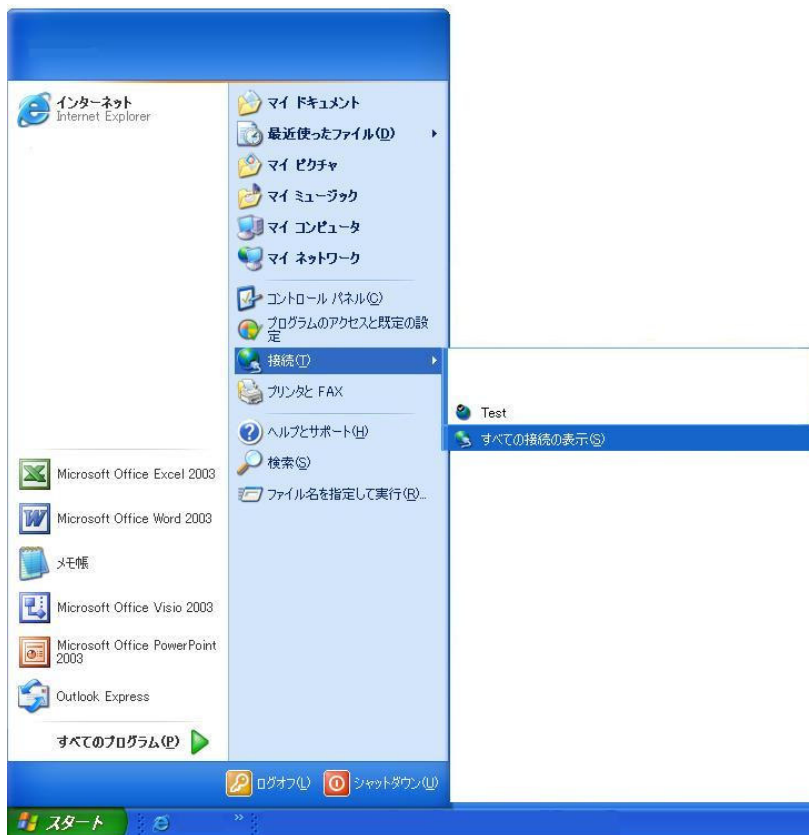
インターネット
Internet Explorer

Microsoft Office Excel 2003

Microsoft Office Word 2003

メモ帳

Microsoft Office Visio 2003

Microsoft Office PowerPoint 2003

Outlook Express

すべてのプログラム(P)

マイ ドキュメント

最近使ったファイル(D)

マイ ピクチャ

マイ ミュージック

マイ コンピュータ

マイ ネットワーク

コントロール パネル(C)

プログラムのアクセスと既定の設定

接続(T)

プリンタと FAX

ヘルプとサポート(H)

検索(S)

ファイル名を指定して実行(R)...

Test

すべての接続の表示(S)

ログオフ(L)

シャットダウン(U)

スタート